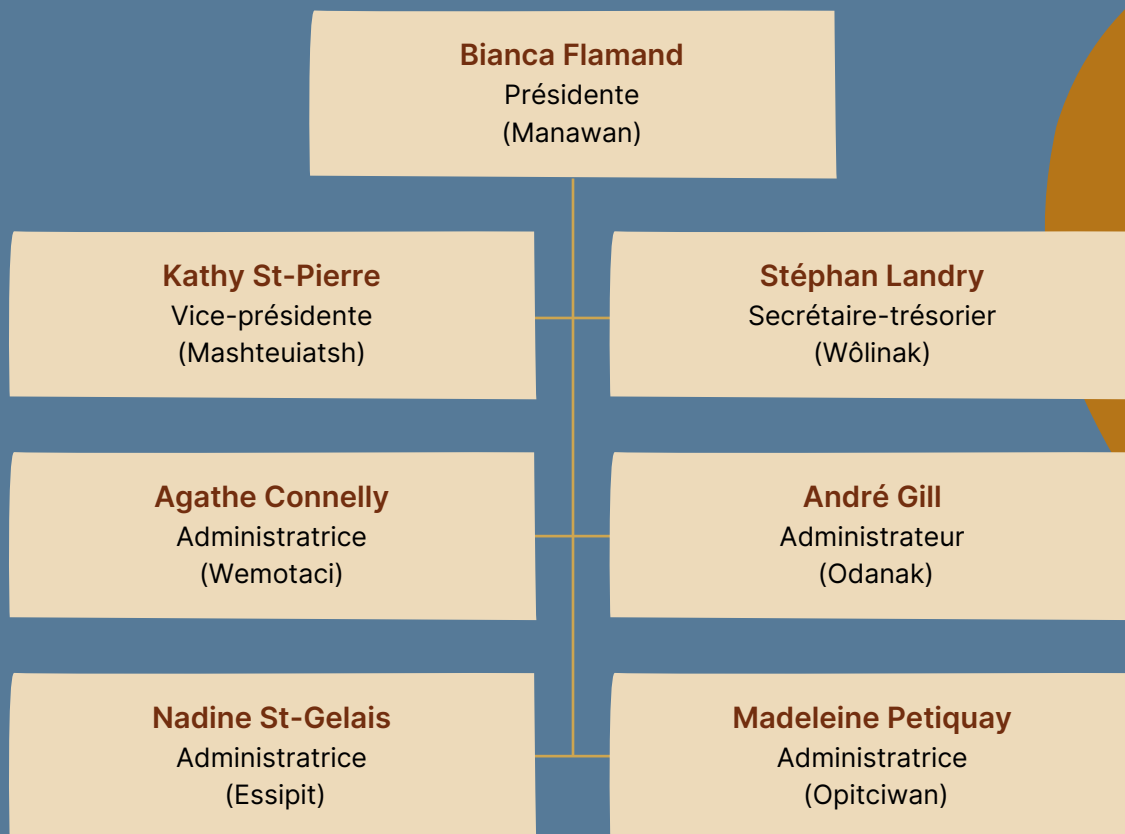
Bianca Flamand
Présidente
(Manawan)

Kathy St-Pierre
Vice-présidente
(Mashteuiatsh)

Stéphan Landry
Secrétaire-trésorier
(Wôlinak)

Agathe Connelly
Administratrice
(Wemotaci)

André Gill
Administrateur
(Odanak)

Nadine St-Gelais
Administratrice
(Essipit)

Madeleine Petiquay
Administratrice
(Opitciwan)